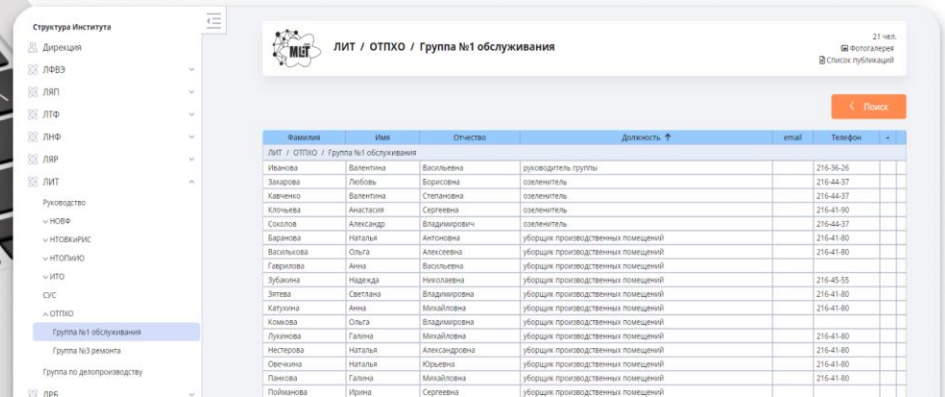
Структура Института

Дирекция

ЛФВЭ

ЛЯП

ЛТФ

ЛНФ

ЛЯР

ЛИТ

Руководство

НОВФ

НТОВКиРИС

НТОПиИО

ИТО

СУС

ОТПХО

Группа №1 обслуживания

Группа №3 ремонта

Группа по делопроизводству

ЛРБ

ЛИТ / ОТПХО / Группа №1 обслуживания

21 чел.

Фотогалерея

Список публикаций

Поиск

| Фамилия | Имя | Отчество | Должность ↑ | email | Телефон | + |
|---|---|---|---|---|---|---|
| ЛИТ / ОТПХО / Группа №1 обслуживания | | | | | | |
| Иванова | Валентина | Васильевна | руководитель группы | | 216-36-26 | |
| Захарова | Любовь | Борисовна | озеленитель | | 216-44-37 | |
| Кавченко | Валентина | Степановна | озеленитель | | 216-44-37 | |
| Клочьева | Анастасия | Сергеевна | озеленитель | | 216-41-90 | |
| Соколов | Александр | Владимирович | озеленитель | | 216-44-37 | |
| Баранова | Наталья | Антоновна | уборщик производственных помещений | | 216-41-80 | |
| Василькова | Ольга | Алексеевна | уборщик производственных помещений | | 216-41-80 | |
| Гаврилова | Анна | Васильевна | уборщик производственных помещений | | | |
| Зубакина | Надежда | Николаевна | уборщик производственных помещений | | 216-45-55 | |
| Зятева | Светлана | Владимировна | уборщик производственных помещений | | 216-41-80 | |
| Катухина | Анна | Михайловна | уборщик производственных помещений | | 216-41-80 | |
| Комкова | Ольга | Владимировна | уборщик производственных помещений | | | |
| Лукинова | Галина | Михайловна | уборщик производственных помещений | | 216-41-80 | |
| Нестерова | Наталья | Александровна | уборщик производственных помещений | | 216-41-80 | |
| Овечкина | Наталья | Юрьевна | уборщик производственных помещений | | 216-41-80 | |
| Панкова | Галина | Михайловна | уборщик производственных помещений | | 216-41-80 | |
| Пойманова | Ирина | Сергеевна | уборщик производственных помещений | | | |